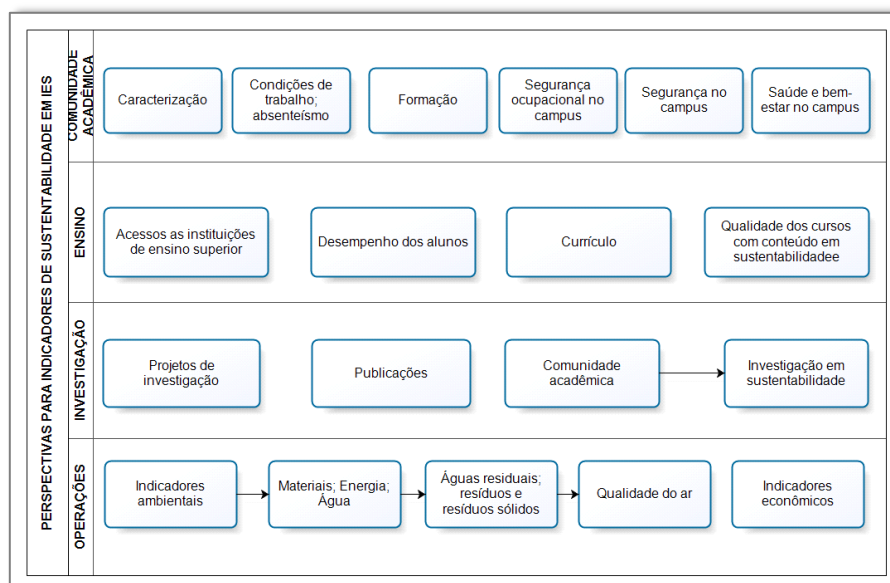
PERSPECTIVAS PARA INDICADORES DE SUSTENTABILIDADE EM IES

COMUNIDADE ACADÊMICA

Caracterização

Condições de trabalho; absenteísmo

Formação

Segurança ocupacional no campus

Segurança no campus

Saúde e bem-estar no campus

ENSINO

Acessos as instituições de ensino superior

Desempenho dos alunos

Currículo

Qualidade dos cursos com conteúdo em sustentabilidadee

INVESTIGAÇÃO

Projetos de investigação

Publicações

Comunidade acadêmica

Investigação em sustentabilidade

OPERAÇÕES

Indicadores ambientais

Materiais; Energia; Água

Águas residuais; resíduos e resíduos sólidos

Qualidade do ar

Indicadores econômicos